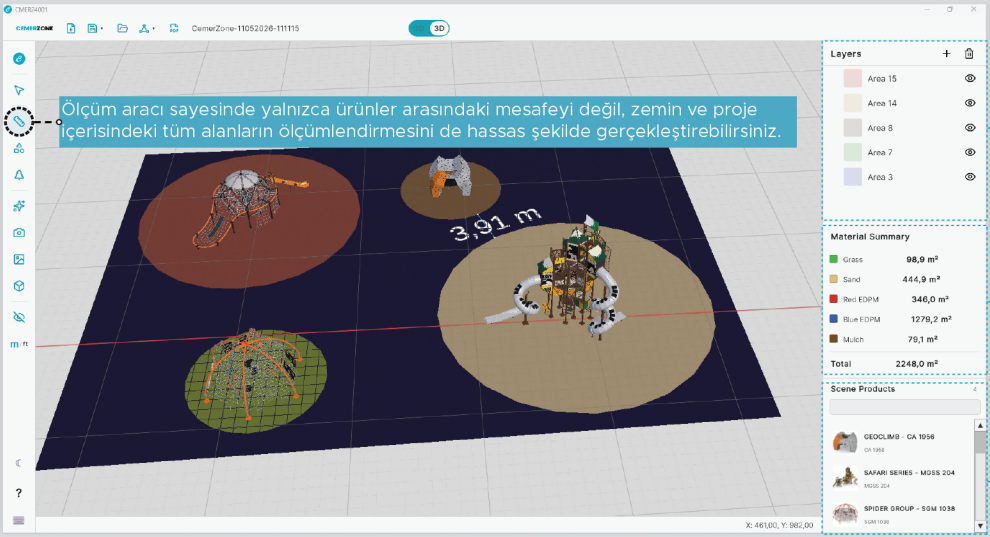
CMER24001

CEMERZONE

CemerZone-11052026-111115

3D

Ölçüm aracı sayesinde yalnızca ürünler arasındaki mesafeyi değil, zemin ve proje içerisindeki tüm alanların ölçümlendirmesini de hassas şekilde gerçekleştirebilirsiniz.

3,91 m

m/ft

?

Layers

Area 15

Area 14

Area 8

Area 7

Area 3

Material Summary

| | |
|---|---|
| Grass | 98,9 m² |
| Sand | 444,9 m² |
| Red EDPM | 346,0 m² |
| Blue EDPM | 1279,2 m² |
| Mulch | 79,1 m² |
| Total | 2248,0 m² |

Scene Products

GEOCLIMB - CA 1956
CA 1956

SAFARI SERIES - MGSS 204
MGSS 204

SPIDER GROUP - SGM 1038
SGM 1038

X: 461,00, Y: 982,00